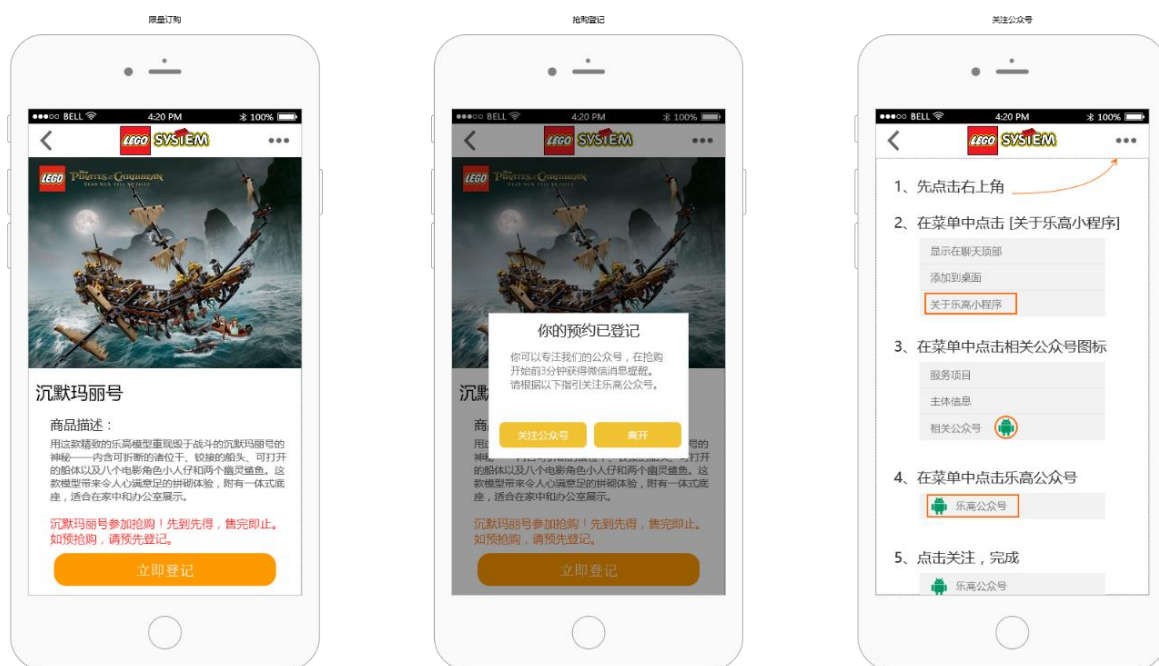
限量订购

●●●○○ BELL 4:20 PM 100%

LEGO SYSTEM

LEGO PIRATES of the CARIBBEAN DEAD MEN TELL NO TALES

沉默玛丽号

商品描述：

用这款精致的乐高模型重现毁于战斗的沉默玛丽号的神秘——内含可折断的诸位干、较接的船头、可打开的船体以及八个电影角色小人仔和两个幽灵鲨鱼。这款模型带来令人心满意足的拼砌体验，附有一体式底座，适合在家中和办公室展示。

沉默玛丽号参加抢购！先到先得，售完即止。如预抢购，请预先登记。

立即登记

抢购登记

●●●○○ BELL 4:20 PM 100%

LEGO SYSTEM

你的预约已登记

你可以专注我们的公众号，在抢购开始前3分钟获得微信消息提醒。请根据以下指引关注乐高公众号。

关注公众号

离开

沉默玛丽号参加抢购！先到先得，售完即止。如预抢购，请预先登记。

立即登记

关注公众号

●●●○○ BELL 4:20 PM 100%

LEGO SYSTEM

1、先点击右上角

2、在菜单中点击 [关于乐高小程序]

显示在聊天顶部

添加到桌面

关于乐高小程序

3、在菜单中点击相关公众号图标

服务项目

主体信息

相关公众号

4、在菜单中点击乐高公众号

乐高公众号

5、点击关注，完成

乐高公众号